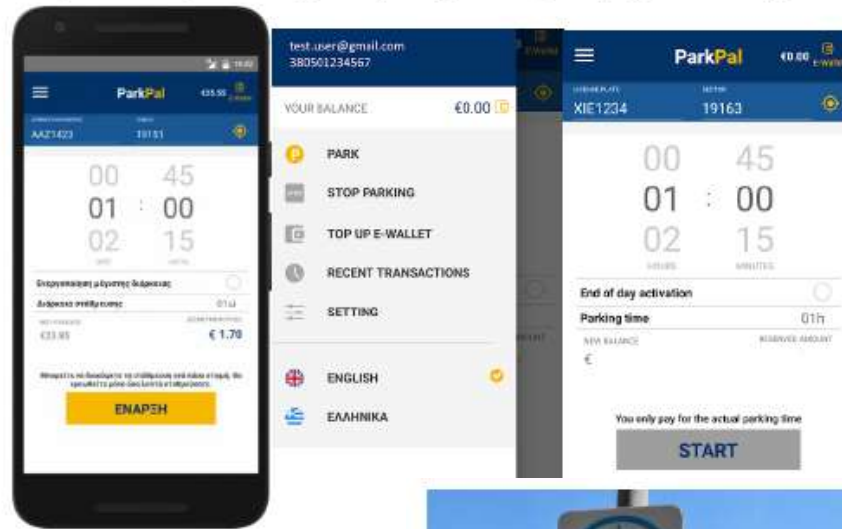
ParkPal
€33.55
AAZ1423
19151
00
01
02
45
00
15
Ενεργοποίηση μέγιστης διάρκειας
Διάρκεια στάθμευσης
01ω
€33.85
€ 1.70
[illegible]
ΕΝΑΡΞΗ

test.user@gmail.com
380501234567
YOUR BALANCE
€0.00
PARK
STOP PARKING
TOP UP E-WALLET
RECENT TRANSACTIONS
SETTING
ENGLISH
ΕΛΛΗΝΙΚΑ

ParkPal
€0.00
E-Wallet
XIE1234
19163
00
01
02
45
00
15
HOURS
MINUTES
End of day activation
Parking time
01h
NEW BALANCE
RESERVED AMOUNT
€
You only pay for the actual parking time
START